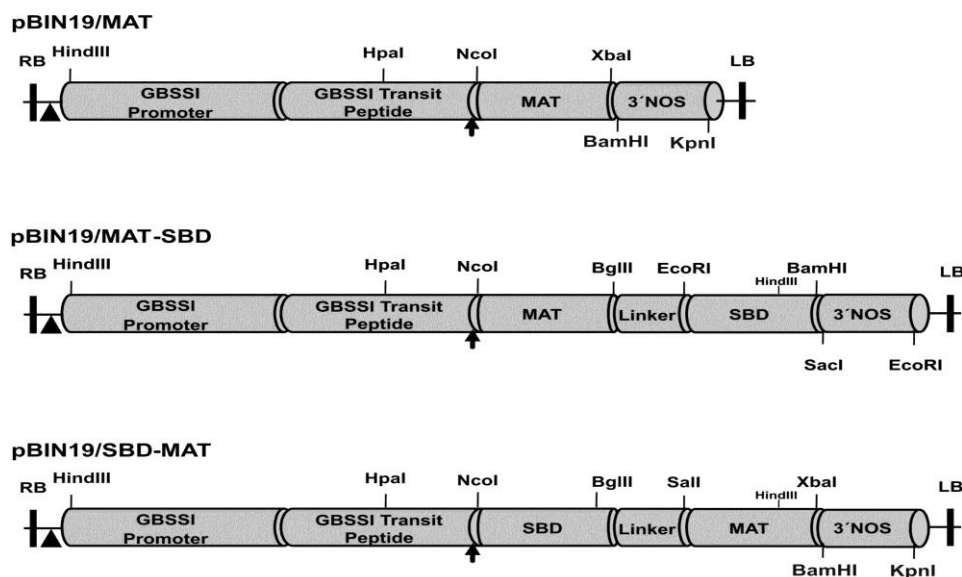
pBIN19/MAT

RB HindIII Hpal NcoI XbaI LB

GBSSI Promoter GBSSI Transit Peptide MAT 3´NOS

BamHI KpnI

pBIN19/MAT-SBD

RB HindIII Hpal NcoI BglII EcoRI HindIII BamHI LB

GBSSI Promoter GBSSI Transit Peptide MAT Linker SBD 3´NOS

SacI EcoRI

pBIN19/SBD-MAT

RB HindIII Hpal NcoI BglII SalI HindIII XbaI LB

GBSSI Promoter GBSSI Transit Peptide SBD Linker MAT 3´NOS

BamHI KpnI